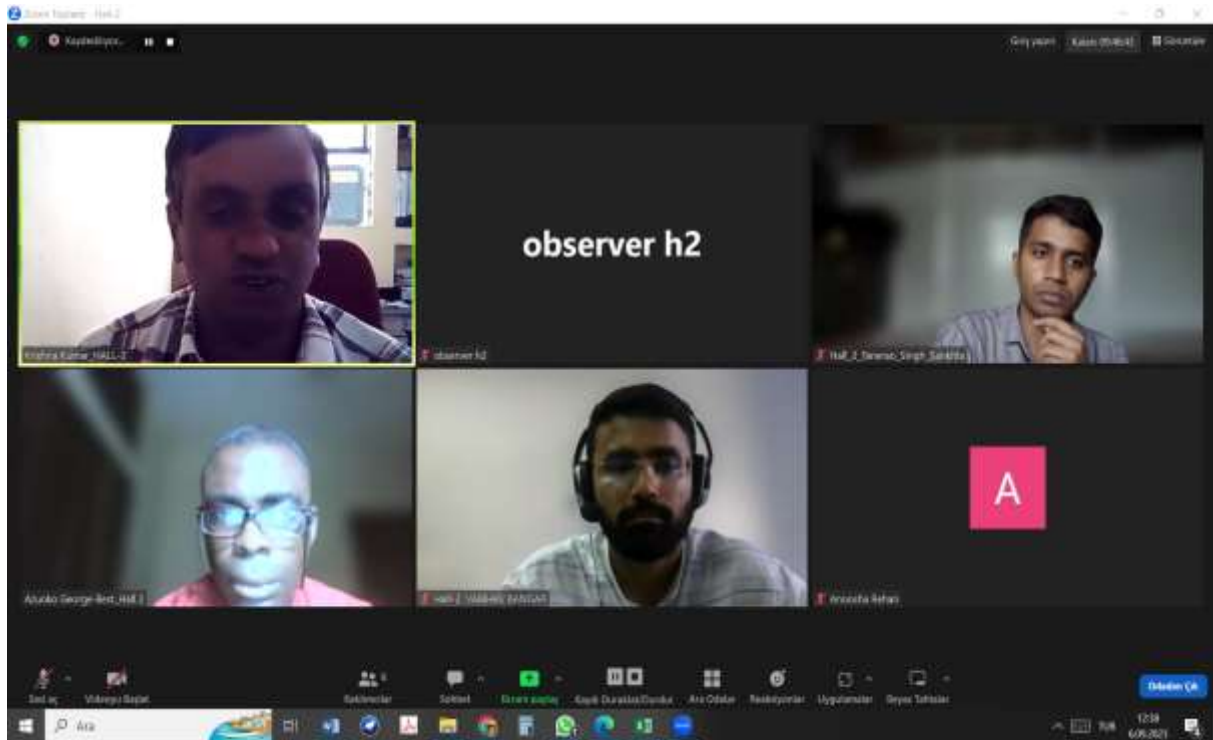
Zoom Toplantı - Hall-2

Kaydediliyor...

Griş yazın

Kalan 05:46:42

Görüntüle

Krishna Kumar_HALL-2

observer h2

observer h2

Hall_2_Taranjo_Singh_Sandhu

Ajuoko George-Best_Hall 2

Hall 2_VAIBHAV BANSAL

A

Anoosha Rehan

Sesi aç

Videoyu Başlat

Katılımcılar

Sohbet

Ekranı paylaş

Kaydı Duraklat/Durdur

Ara Odalar

Reaksiyonlar

Uygulamalar

Beyaz Tahtalar

Odadan Çık

Ara

TUR

12:38

6.06.2021